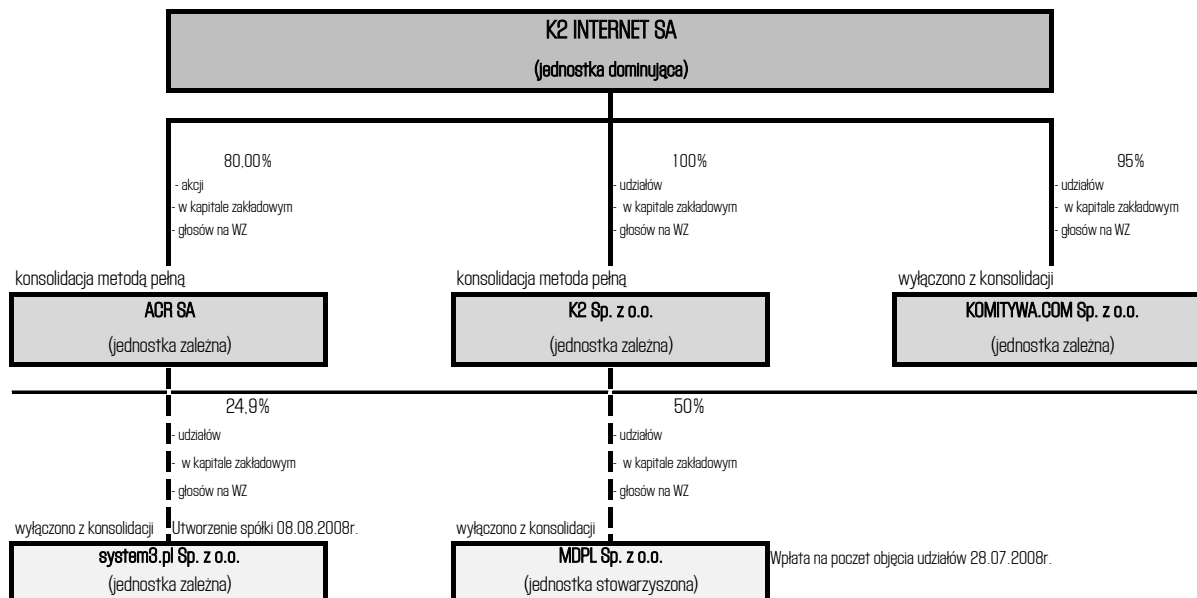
K2 INTERNET SA

(jednostka dominująca)

80,00%
- akcji
- w kapitale zakładowym
- głosów na WZ

100%
- udziałów
- w kapitale zakładowym
- głosów na WZ

95%
- udziałów
- w kapitale zakładowym
- głosów na WZ

konsolidacja metodą pełną

ACR SA

(jednostka zależna)

konsolidacja metoda pełną

K2 Sp. z o.o.

(jednostka zależna)

wyłączono z konsolidacji

KOMITYWA.COM Sp. z o.o.

(jednostka zależna)

24,9%
- udziałów
- w kapitale zakładowym
- głosów na WZ

50%
- udziałów
- w kapitale zakładowym
- głosów na WZ

wyłączono z konsolidacji

Utworzenie spółki 08.08.2008r.

system3.pl Sp. z o.o.

(jednostka zależna)

wyłączono z konsolidacji

MDPL Sp. z o.o.

(jednostka stowarzyszona)

Wpłata na poczet objęcia udziałów 28.07.2008r.